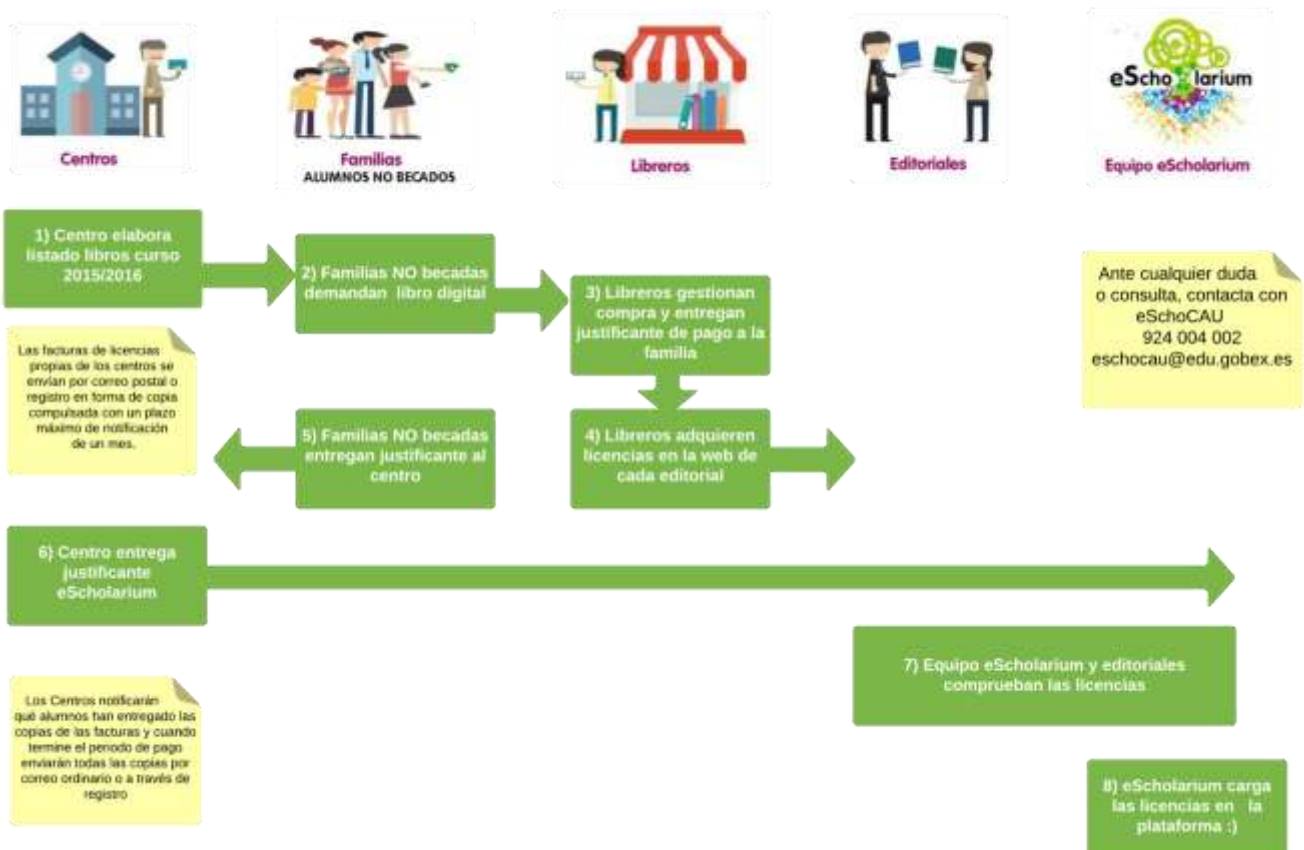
Centros

Familias
ALUMNOS NO BECADOS

Libreros

Editoriales

eScholarium
Equipo eScholarium

1) Centro elabora listado libros curso 2015/2016

2) Familias NO becadas demandan libro digital

3) Libreros gestionan compra y entregan justificante de pago a la familia

Ante cualquier duda o consulta, contacta con eSchoCAU
924 004 002
eschocau@edu.gobex.es

Las facturas de licencias propias de los centros se envían por correo postal o registro en forma de copia compulsada con un plazo máximo de notificación de un mes.

5) Familias NO becadas entregan justificante al centro

4) Libreros adquieren licencias en la web de cada editorial

6) Centro entrega justificante eScholarium

7) Equipo eScholarium y editoriales comprueban las licencias

Los Centros notificarán qué alumnos han entregado las copias de las facturas y cuando termine el periodo de pago enviarán todas las copias por correo ordinario o a través de registro

8) eScholarium carga las licencias en la plataforma :)